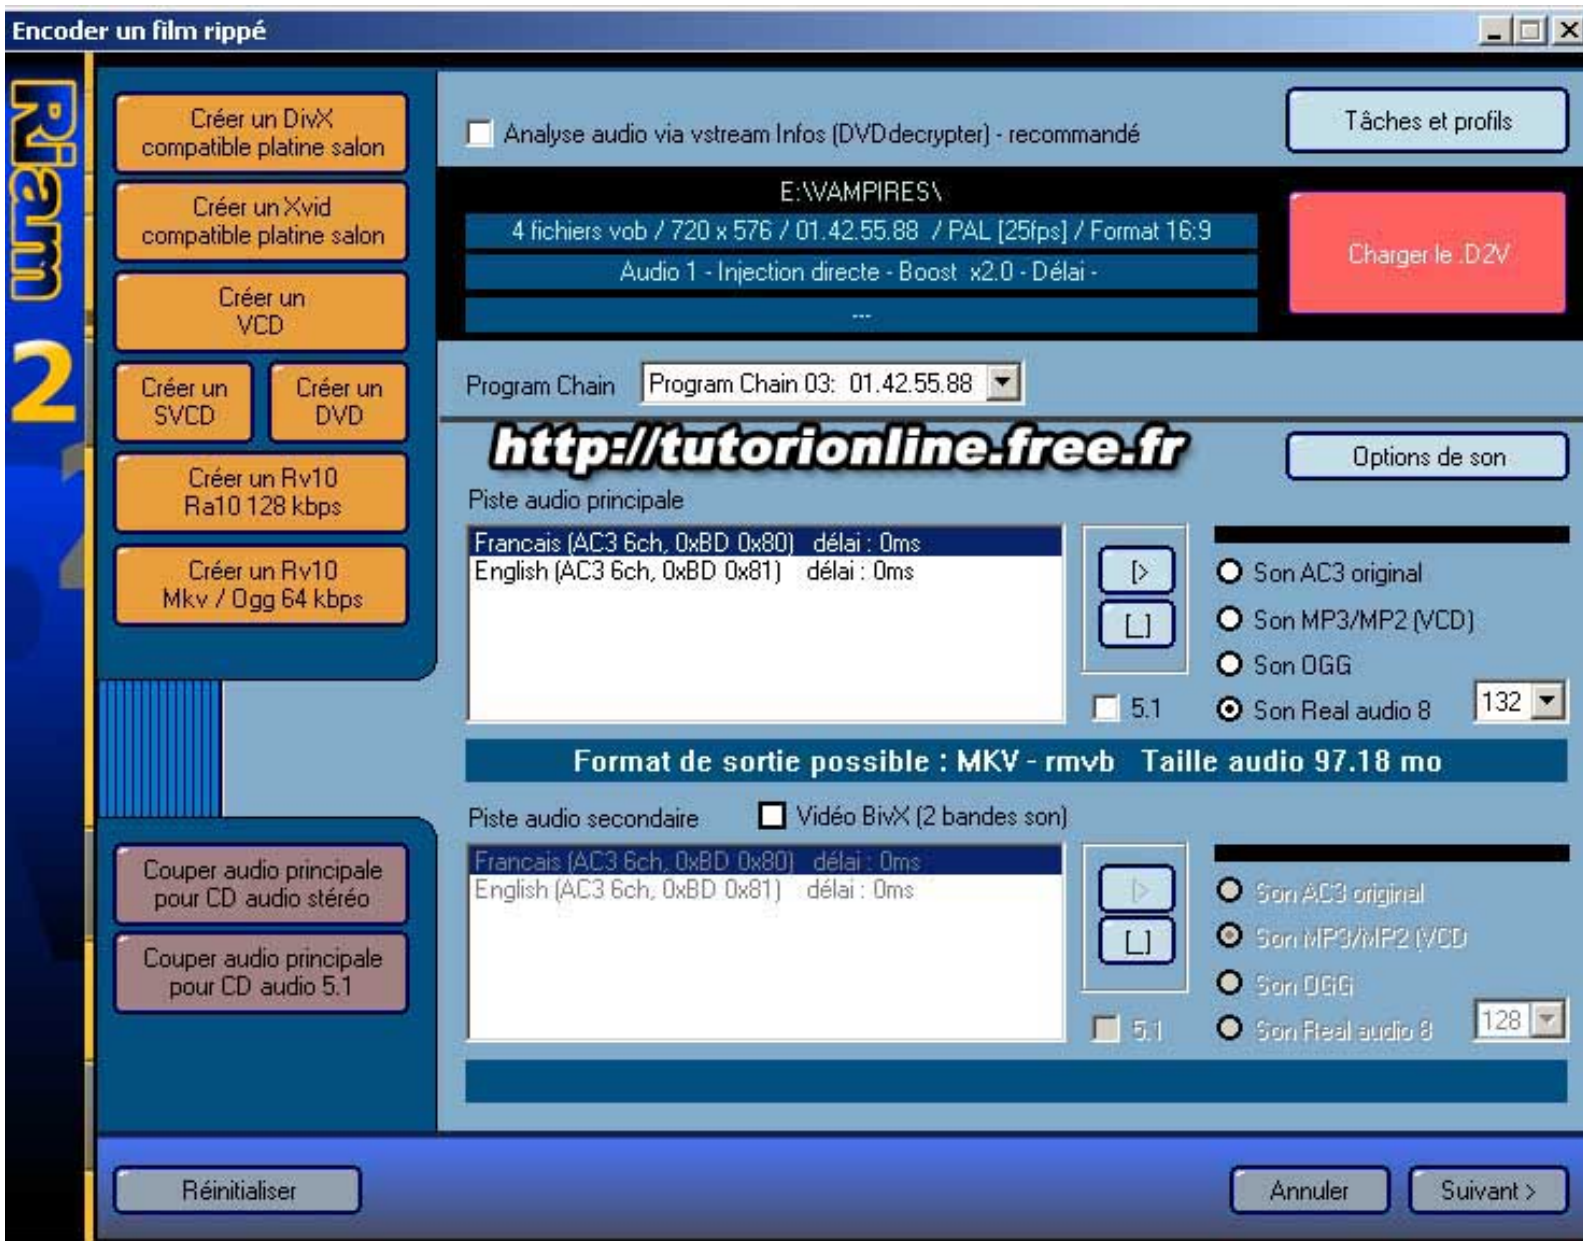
Encoder un film rippé

Riam 2

Créer un DivX compatible platine salon

Créer un Xvid compatible platine salon

Créer un VCD

Créer un SVCD

Créer un DVD

Créer un Rv10 Ra10 128 kbps

Créer un Rv10 Mkv / Ogg 64 kbps

Couper audio principale pour CD audio stéréo

Couper audio principale pour CD audio 5.1

Analyse audio via vstream Infos (DVDdecrypter) - recommandé

Tâches et profils

E:\VAMPIRES\

4 fichiers vob / 720 x 576 / 01.42.55.88 / PAL [25fps] / Format 16:9

Audio 1 - Injection directe - Boost x2.0 - Délai -

---

Charger le .D2V

Program Chain

Program Chain 03: 01.42.55.88

http://tutorionline.free.fr

Options de son

Piste audio principale

Francais (AC3 6ch, 0xBD 0x80) délai : 0ms
English (AC3 6ch, 0xBD 0x81) délai : 0ms

5.1

Son AC3 original
Son MP3/MP2 (VCD)
Son OGG
Son Real audio 8

132

Format de sortie possible : MKV - rmvb Taille audio 97.18 mo

Piste audio secondaire

Vidéo BivX (2 bandes son)

Francais (AC3 6ch, 0xBD 0x80) délai : 0ms
English (AC3 6ch, 0xBD 0x81) délai : 0ms

5.1

Son AC3 original
Son MP3/MP2 (VCD)
Son OGG
Son Real audio 8

128

Réinitialiser

Annuler

Suivant >